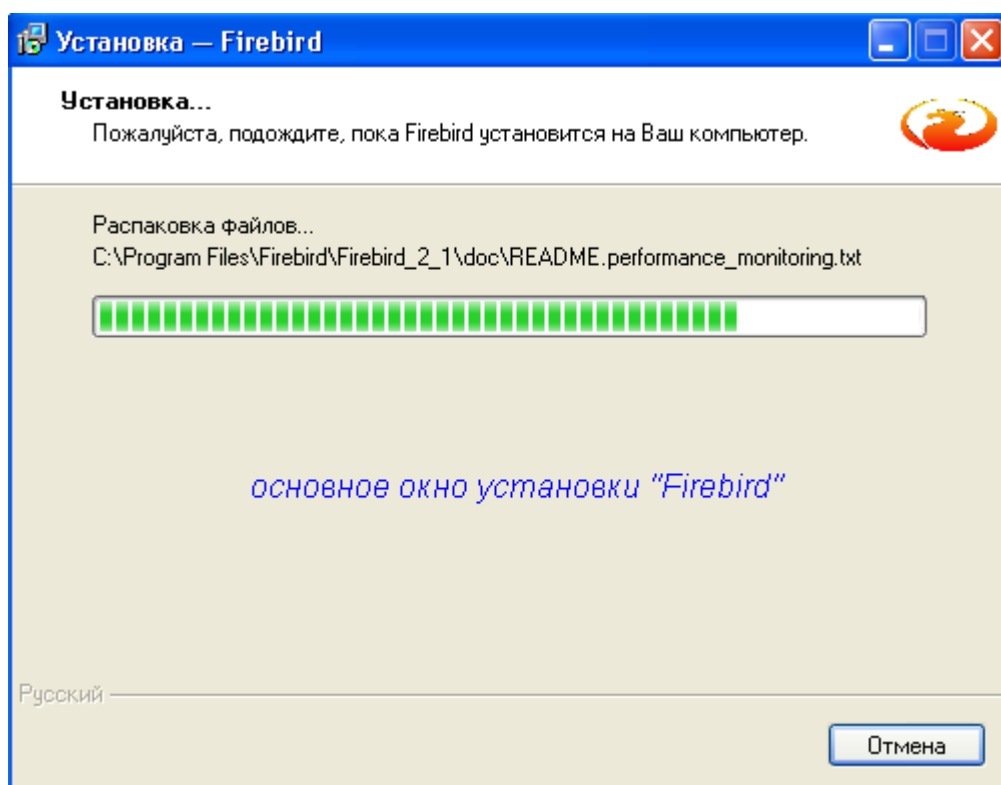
Установка — Firebird

Установка...
Пожалуйста, подождите, пока Firebird установится на Ваш компьютер.

Распаковка файлов...
C:\Program Files\Firebird\Firebird_2_1\doc\README.performance_monitoring.txt

основное окно установки "Firebird"

Русский

Отмена